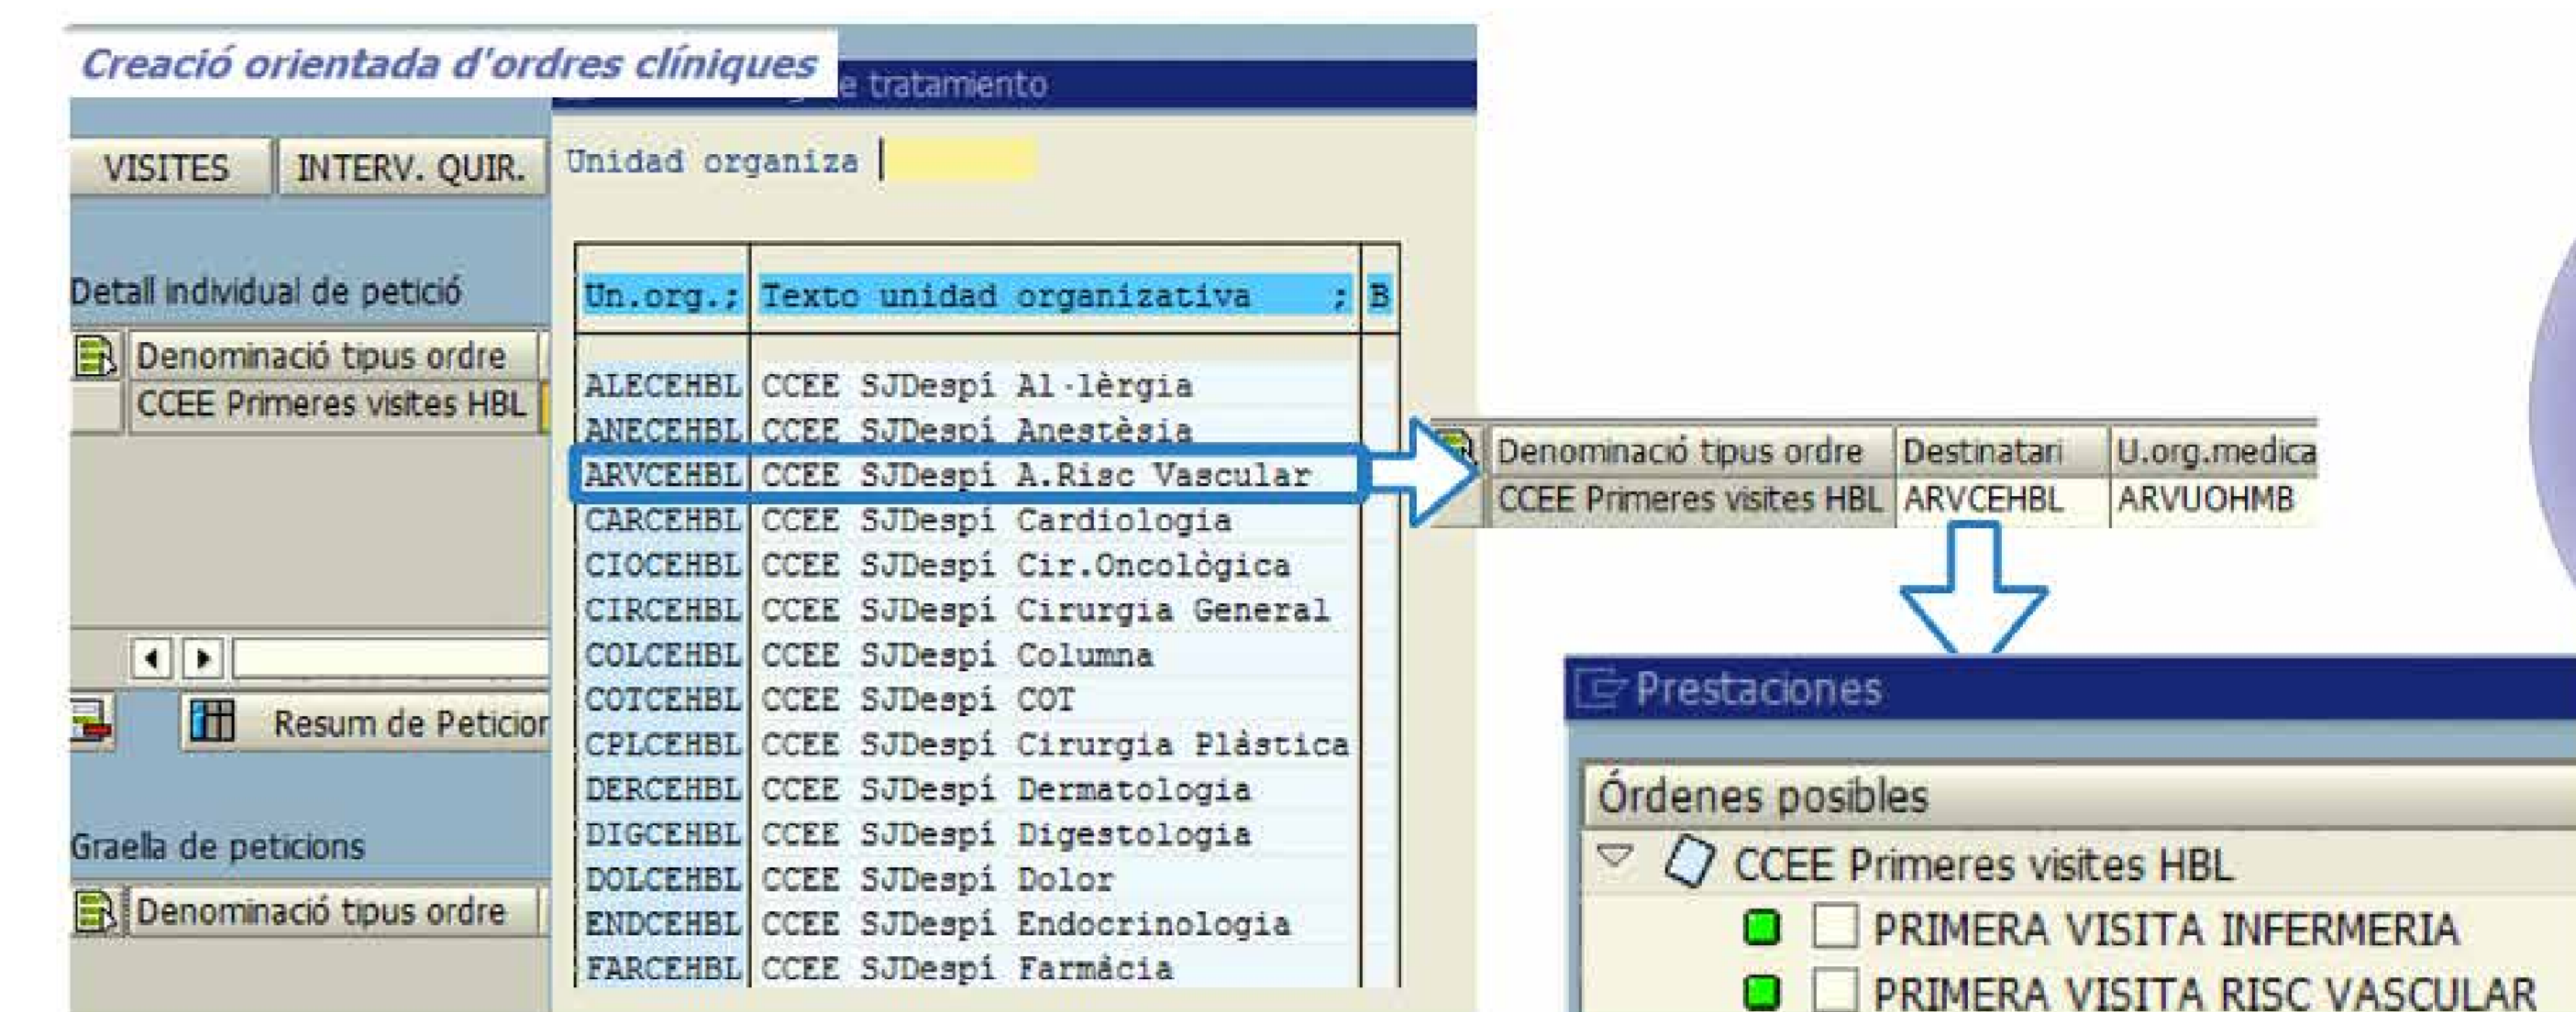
Creació orientada d'ordres clíniques

e tratamiento

VISITES | INTERV. QUIR.

Unidad organiza

Detall individual de petició

Denominació tipus ordre
CCEE Primeres visites HBL

| Un.org.: | Texto unidad organizativa ; | B |
|---|---|---|
| ALECEHBL | CCEE SJDespí Al·lèrgia | |
| ANECEHBL | CCEE SJDespí Anestèsia | |
| ARVCEHBL | CCEE SJDespí A.Risc Vascular | |
| CARCEHBL | CCEE SJDespí Cardiologia | |
| CIOCEHBL | CCEE SJDespí Cir.Oncològica | |
| CIRCEHBL | CCEE SJDespí Cirurgia General | |
| COLCEHBL | CCEE SJDespí Columna | |
| COTCEHBL | CCEE SJDespí COT | |
| CPLCEHBL | CCEE SJDespí Cirurgia Plàstica | |
| DERCEHBL | CCEE SJDespí Dermatologia | |
| DIGCEHBL | CCEE SJDespí Digestologia | |
| DOLCEHBL | CCEE SJDespí Dolor | |
| ENDCEHBL | CCEE SJDespí Endocrinologia | |
| FARCEHBL | CCEE SJDespí Farmàcia | |

Resum de Peticior

Graella de peticions

Denominació tipus ordre

| Denominació tipus ordre | Destinatari | U.org.medica |
|---|---|---|
| CCEE Primeres visites HBL | ARVCEHBL | ARVUOHMB |

Prestaciones

Órdenes posibles

CCEE Primeres visites HBL
PRIMERA VISITA INFERMERIA
PRIMERA VISITA RISC VASCULAR